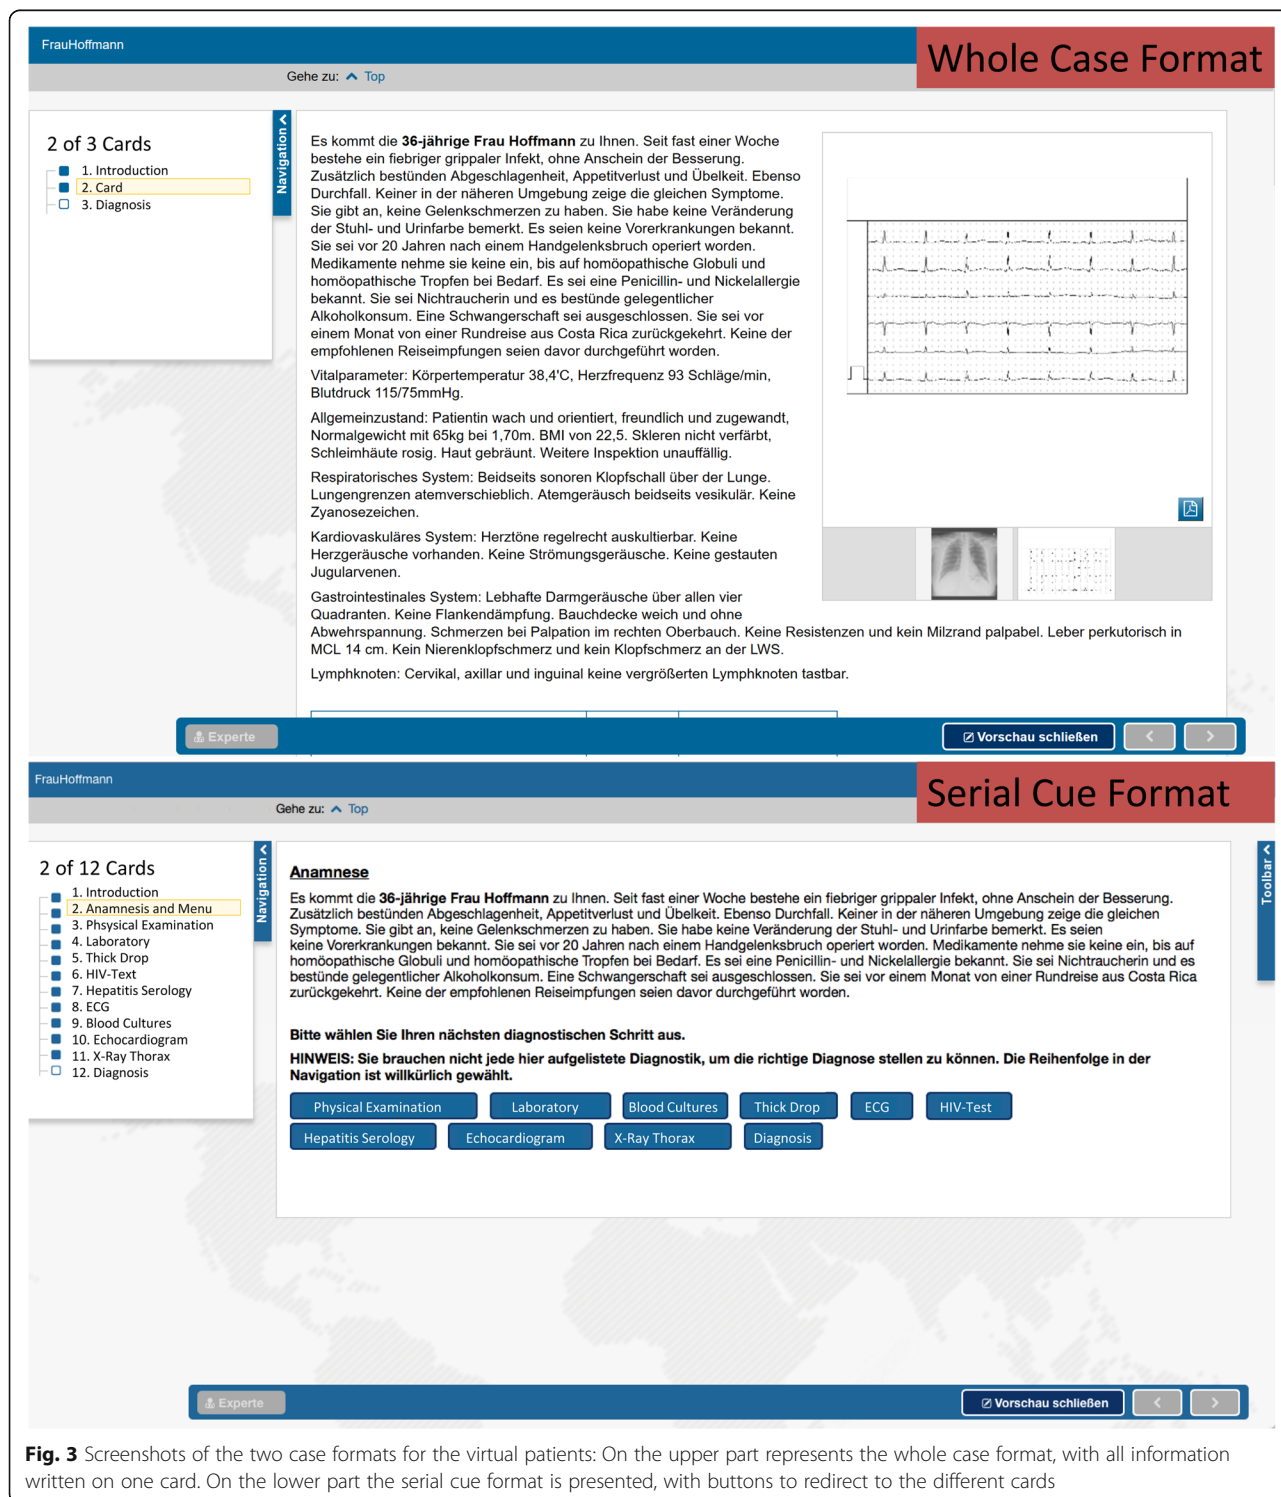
FrauHoffmann

Whole Case Format

Gehe zu: Top

2 of 3 Cards

1. Introduction
2. Card
3. Diagnosis

Navigation

Es kommt die **36-jährige Frau Hoffmann** zu Ihnen. Seit fast einer Woche bestehe ein fiebriger grippaler Infekt, ohne Anschein der Besserung. Zusätzlich bestünden Abgeschlagenheit, Appetitverlust und Übelkeit. Ebenso Durchfall. Keiner in der näheren Umgebung zeige die gleichen Symptome. Sie gibt an, keine Gelenkschmerzen zu haben. Sie habe keine Veränderung der Stuhl- und Urinfarbe bemerkt. Es seien keine Vorerkrankungen bekannt. Sie sei vor 20 Jahren nach einem Handgelenksbruch operiert worden. Medikamente nehme sie keine ein, bis auf homöopathische Globuli und homöopathische Tropfen bei Bedarf. Es sei eine Penicillin- und Nickelallergie bekannt. Sie sei Nichtraucherin und es bestünde gelegentlicher Alkoholkonsum. Eine Schwangerschaft sei ausgeschlossen. Sie sei vor einem Monat von einer Rundreise aus Costa Rica zurückgekehrt. Keine der empfohlenen Reiseimpfungen seien davor durchgeführt worden.

Vitalparameter: Körpertemperatur 38,4'C, Herzfrequenz 93 Schläge/min, Blutdruck 115/75mmHg.

Allgemeinzustand: Patientin wach und orientiert, freundlich und zugewandt, Normalgewicht mit 65kg bei 1,70m. BMI von 22,5. Skleren nicht verfärbt, Schleimhäute rosig. Haut gebräunt. Weitere Inspektion unauffällig.

Respiratorisches System: Beidseits sonoren Klopfschall über der Lunge. Lungengrenzen atemverschieblich. Atemgeräusch beidseits vesikulär. Keine Zyanosezeichen.

Kardiovaskuläres System: Herztöne regelrecht auskultierbar. Keine Herzgeräusche vorhanden. Keine Strömungsgeräusche. Keine gestauten Jugularvenen.

Gastrointestinales System: Lebhafte Darmgeräusche über allen vier Quadranten. Keine Flankendämpfung. Bauchdecke weich und ohne Abwehrspannung. Schmerzen bei Palpation im rechten Oberbauch. Keine Resistenzen und kein Milzrand palpabel. Leber perkutorisch in MCL 14 cm. Kein Nierenklopfschmerz und kein Klopfschmerz an der LWS.

Lymphknoten: Cervikal, axillar und inguinal keine vergrößerten Lymphknoten tastbar.

Experte

Vorschau schließen

FrauHoffmann

Serial Cue Format

Gehe zu: Top

2 of 12 Cards

1. Introduction
2. Anamnesis and Menu
3. Physical Examination
4. Laboratory
5. Thick Drop
6. HIV-Text
7. Hepatitis Serology
8. ECG
9. Blood Cultures
10. Echocardiogram
11. X-Ray Thorax
12. Diagnosis

Navigation

Toolbar

**Anamnese**

Es kommt die **36-jährige Frau Hoffmann** zu Ihnen. Seit fast einer Woche bestehe ein fiebriger grippaler Infekt, ohne Anschein der Besserung. Zusätzlich bestünden Abgeschlagenheit, Appetitverlust und Übelkeit. Ebenso Durchfall. Keiner in der näheren Umgebung zeige die gleichen Symptome. Sie gibt an, keine Gelenkschmerzen zu haben. Sie habe keine Veränderung der Stuhl- und Urinfarbe bemerkt. Es seien keine Vorerkrankungen bekannt. Sie sei vor 20 Jahren nach einem Handgelenksbruch operiert worden. Medikamente nehme sie keine ein, bis auf homöopathische Globuli und homöopathische Tropfen bei Bedarf. Es sei eine Penicillin- und Nickelallergie bekannt. Sie sei Nichtraucherin und es bestünde gelegentlicher Alkoholkonsum. Eine Schwangerschaft sei ausgeschlossen. Sie sei vor einem Monat von einer Rundreise aus Costa Rica zurückgekehrt. Keine der empfohlenen Reiseimpfungen seien davor durchgeführt worden.

**Bitte wählen Sie Ihren nächsten diagnostischen Schritt aus.**

**HINWEIS: Sie brauchen nicht jede hier aufgelistete Diagnostik, um die richtige Diagnose stellen zu können. Die Reihenfolge in der Navigation ist willkürlich gewählt.**

Physical Examination | Laboratory | Blood Cultures | Thick Drop | ECG | HIV-Test
Hepatitis Serology | Echocardiogram | X-Ray Thorax | Diagnosis

Experte

Vorschau schließen

**Fig. 3** Screenshots of the two case formats for the virtual patients: On the upper part represents the whole case format, with all information written on one card. On the lower part the serial cue format is presented, with buttons to redirect to the different cards